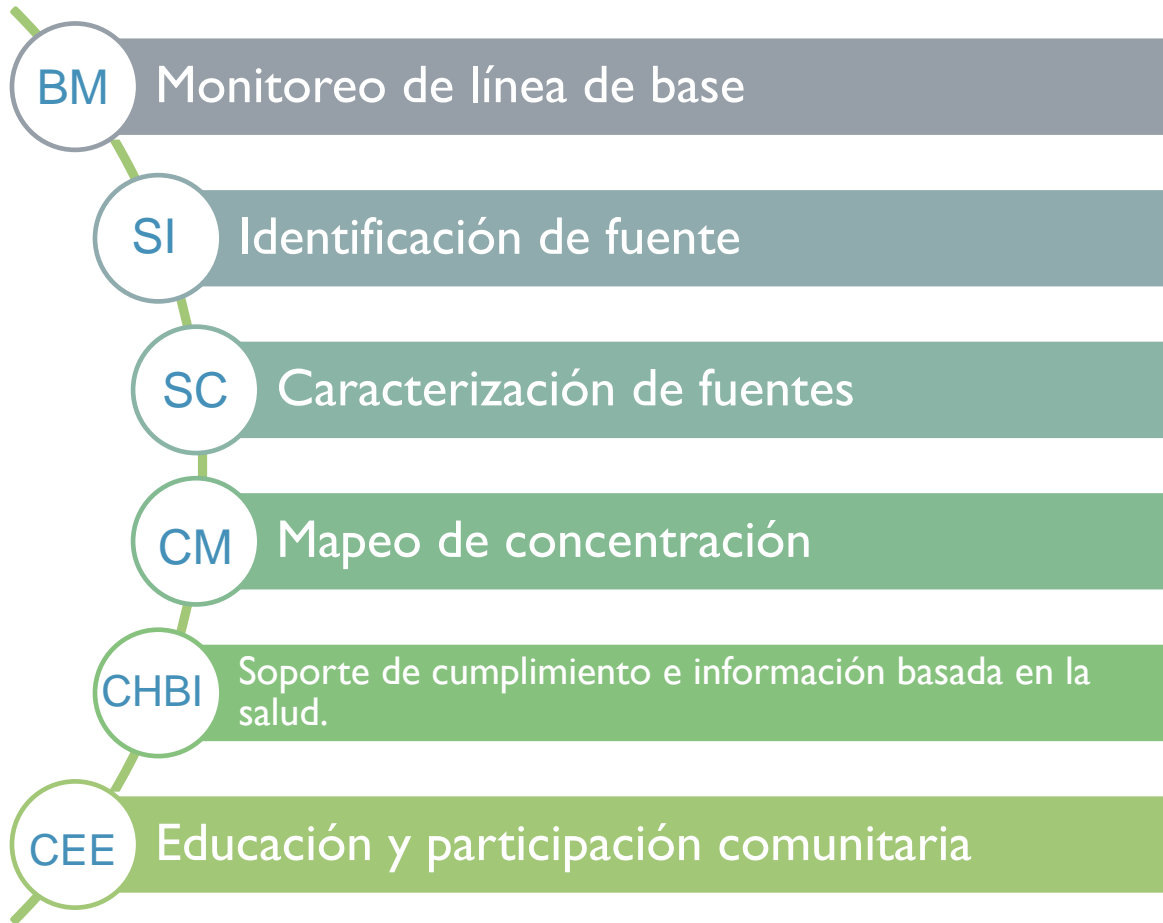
BM Monitoreo de línea de base

SI Identificación de fuente

SC Caracterización de fuentes

CM Mapeo de concentración

CHBI Soporte de cumplimiento e información basada en la salud.

CEE Educación y participación comunitaria